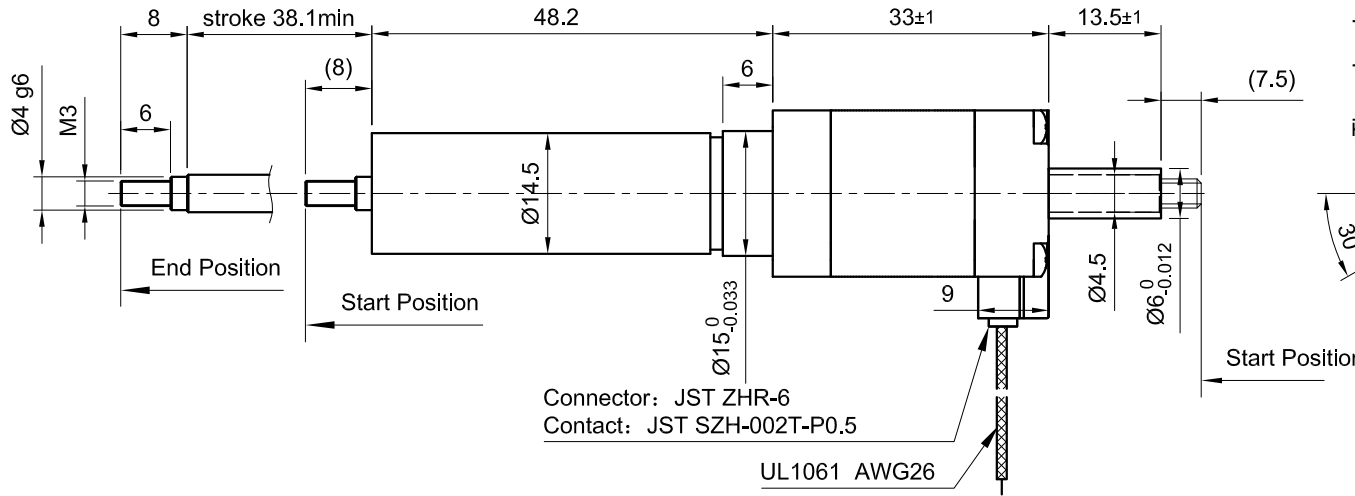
8

stroke 38.1min

48.2

33±1

13.5±1

(8)

6

(7.5)

Ø4 g6

M3

6

Ø14.5

End Position

Start Position

$Ø15^{0}_{-0.033}$

9

Ø4.5

$Ø6^{0}_{-0.012}$

30

Start Positio

Connector: JST ZHR-6
Contact: JST SZH-002T-P0.5

UL1061 AWG26